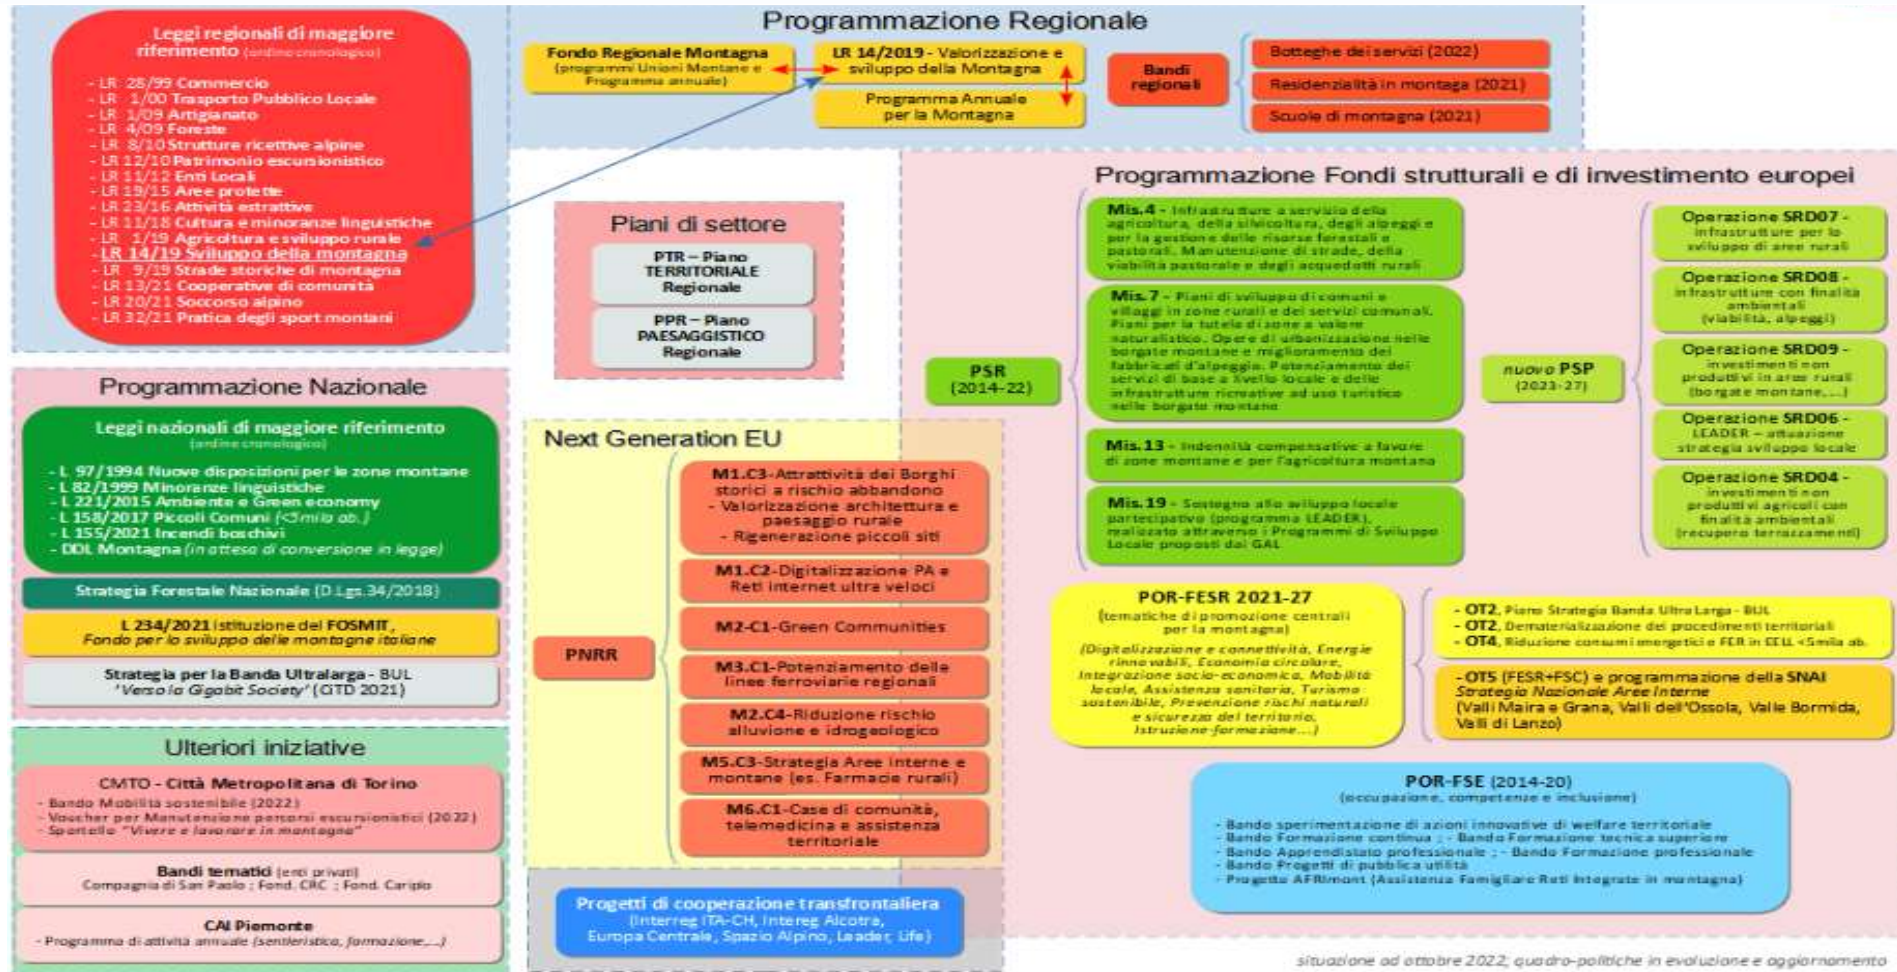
Leggi regionali di maggiore riferimento (ordine cronologico)

- LR 28/99 Commercio
- LR 1/00 Trasporto Pubblico Locale
- LR 1/09 Artigianato
- LR 4/09 Foreste
- LR 8/10 Strutture ricettive alpine
- LR 12/10 Patrimonio escursionistico
- LR 11/12 Enti Locali
- LR 19/15 Aree protette
- LR 23/16 Attività estrattive
- LR 11/18 Cultura e minoranze linguistiche
- LR 1/19 Agricoltura e sviluppo rurale
- LR 14/19 Sviluppo della montagna
- LR 9/19 Strade storiche di montagna
- LR 13/21 Cooperative di comunità
- LR 20/21 Soccorso alpino
- LR 32/21 Pratica degli sport montani

Programmazione Regionale

Fondo Regionale Montagna (programmi Unioni Montane e Programma annuale)

LR 14/2019 - Valorizzazione e sviluppo della Montagna

Programma Annuale per la Montagna

Bandi regionali

Botteghe dei servizi (2022)

Residenzialità in montaga (2021)

Scuole di montagna (2021)

Programmazione Fondi strutturali e di investimento europei

Piani di settore

PTR – Piano TERRITORIALE Regionale

PPR – Piano PAESAGGISTICO Regionale

Mis.4 - Infrastrutture a servizio della agricoltura, della silvicoltura, degli alpeggi e per la gestione delle risorse forestali e pastorali. Manutenzione di strade, della viabilità pastorale e degli acquedotti rurali

Mis.7 - Piani di sviluppo di comuni e villaggi in zone rurali e dei servizi comunali. Piani per la tutela di zone a valore naturalistico. Opere di urbanizzazione nelle borgate montane e miglioramento dei fabbricati d'alpeggio. Potenziamento dei servizi di base a livello locale e delle infrastrutture ricreative ad uso turistico nelle borgate montane

Mis.13 - Indennità compensative a favore di zone montane e per l'agricoltura montana

Mis.19 - Sostegno allo sviluppo locale partecipativo (programma LEADER), realizzato attraverso i Programmi di Sviluppo Locale proposti dai GAL

PSR (2014-22)

nuovo PSP (2023-27)

Operazione SRD07 - infrastrutture per lo sviluppo di aree rurali

Operazione SRD08 - infrastrutture con finalità ambientali (viabilità, alpeggi)

Operazione SRD09 - investimenti non produttivi in aree rurali (borgate montane,...)

Operazione SRD06 - LEADER – attuazione strategia sviluppo locale

Operazione SRD04 - investimenti non produttivi agricoli con finalità ambientali (recupero terrazzamenti)

Programmazione Nazionale

Leggi nazionali di maggiore riferimento (ordine cronologico)

- L 97/1994 Nuove disposizioni per le zone montane
- L 82/1999 Minoranze linguistiche
- L 221/2015 Ambiente e Green economy
- L 158/2017 Piccoli Comuni (<5mila ab.)
- L 155/2021 Incendi boschivi
- DDL Montagna (in attesa di conversione in legge)

Strategia Forestale Nazionale (D.Lgs.34/2018)

L 234/2021 istituzione del FOSMIT, Fondo per lo sviluppo delle montagne italiane

Strategia per la Banda Ultralarga - BUL 'Verso la Gigabit Society' (CITD 2021)

Next Generation EU

PNRR

M1.C3-Attrattività dei Borghi storici a rischio abbandono
- Valorizzazione architettura e paesaggio rurale
- Rigenerazione piccoli siti

M1.C2-Digitalizzazione PA e Reti internet ultra veloci

M2-C1-Green Communities

M3.C1-Potenziamento delle linee ferroviarie regionali

M2.C4-Riduzione rischio alluvione e idrogeologico

M5.C3-Strategia Aree interne e montane (es. Farmacie rurali)

M6.C1-Case di comunità, telemedicina e assistenza territoriale

POR-FESR 2021-27
(tematiche di promozione centrali per la montagna)
(Digitalizzazione e connettività, Energie rinnovabili, Economia circolare, Integrazione socio-economica, Mobilità locale, Assistenza sanitaria, Turismo sostenibile, Prevenzione rischi naturali e sicurezza del territorio, Istruzione-formazione....)

- OT2, Piano Strategia Banda Ultra Larga - BUL
- OT2, Dematerializzazione dei procedimenti territoriali
- OT4, Riduzione consumi energetici e FER in EELL <5mila ab.

- OT5 (FESR+FSC) e programmazione della SNAI Strategia Nazionale Aree Interne (Valli Maira e Grana, Valli dell'Ossola, Valle Bormida, Valli di Lanzo)

Ulteriori iniziative

CMTO - Città Metropolitana di Torino
- Bando Mobilità sostenibile (2022)
- Voucher per Manutenzione percorsi escursionistici (2022)
- Sportello "Vivere e lavorare in montagna"

Bandi tematici (enti privati)
Compagnia di San Paolo ; Fond. CRC ; Fond. Cariplo

CAI Piemonte
- Programma di attività annuale (sentieristica, formazione,...)

Progetti di cooperazione transfrontaliera
(Interreg ITA-CH, Intereg Alcotra, Europa Centrale, Spazio Alpino, Leader, Life)

POR-FSE (2014-20)
(occupazione, competenze e inclusione)
- Bando sperimentazione di azioni innovative di welfare territoriale
- Bando Formazione continua ; - Bando Formazione tecnica superiore
- Bando Apprendistato professionale ; - Bando Formazione professionale
- Bando Progetti di pubblica utilità
- Progetto AFRImont (Assistenza Famigliare Reti Integrate in montagna)

situazione ad ottobre 2022, quadro-politiche in evoluzione e aggiornamento